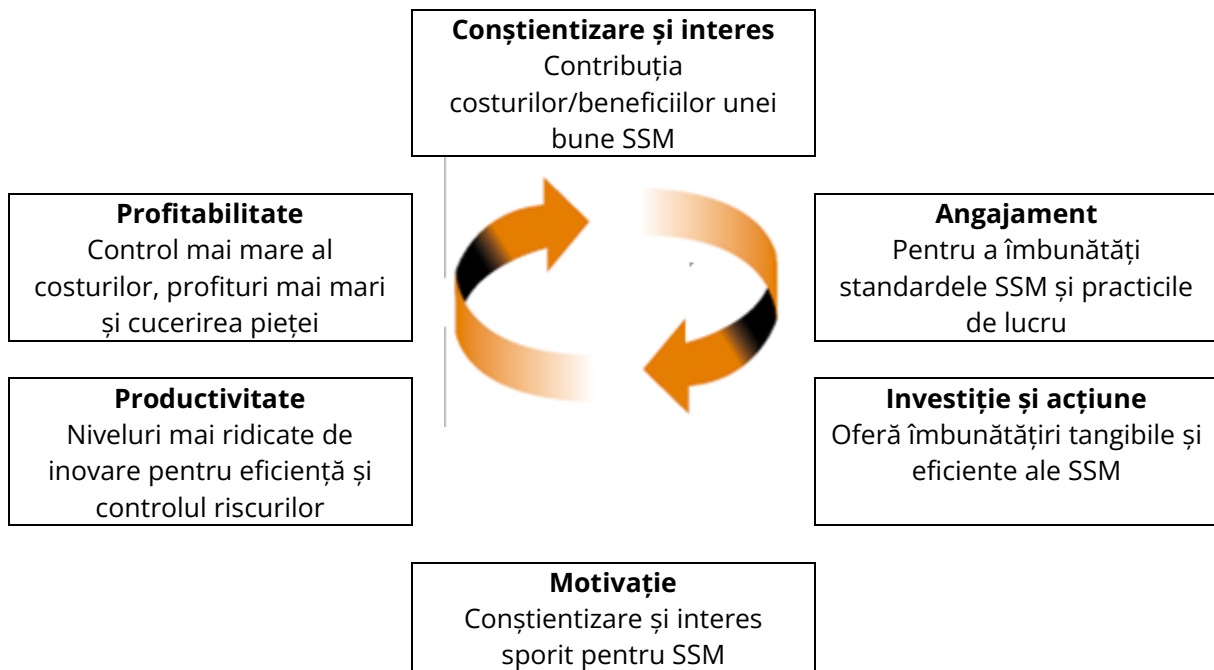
**Conștientizare și interes**
Contribuția costurilor/beneficiilor unei bune SSM

**Profitabilitate**
Control mai mare al costurilor, profituri mai mari și cucerirea pieței

**Angajament**
Pentru a îmbunătăți standardele SSM și practicile de lucru

**Productivitate**
Niveluri mai ridicate de inovare pentru eficiență și controlul riscurilor

**Investiție și acțiune**
Oferă îmbunătățiri tangibile și eficiente ale SSM

**Motivație**
Conștientizare și interes sporit pentru SSM